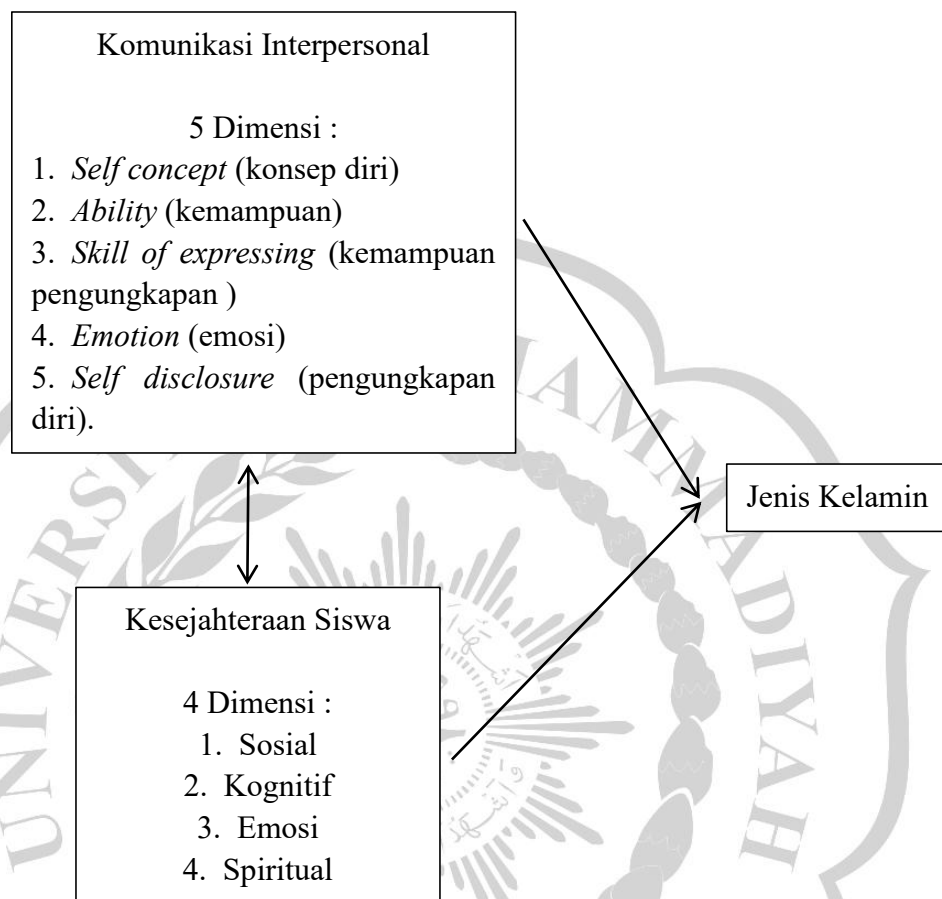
Komunikasi Interpersonal

5 Dimensi :
1. *Self concept* (konsep diri)
2. *Ability* (kemampuan)
3. *Skill of expressing* (kemampuan pengungkapan )
4. *Emotion* (emosi)
5. *Self disclosure* (pengungkapan diri).

Jenis Kelamin

Kesejahteraan Siswa

4 Dimensi :
1. Sosial
2. Kognitif
3. Emosi
4. Spiritual

UNIVERSITAS MUHAMMADIYAH